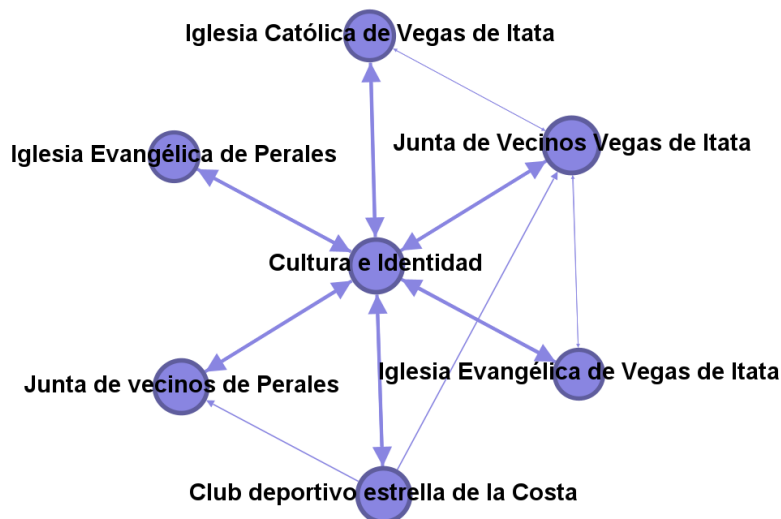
Iglesia Católica de Vegas de Itata

Iglesia Evangélica de Perales

Junta de Vecinos Vegas de Itata

Cultura e Identidad

Junta de vecinos de Perales

Iglesia Evangélica de Vegas de Itata

Club deportivo estrella de la Costa